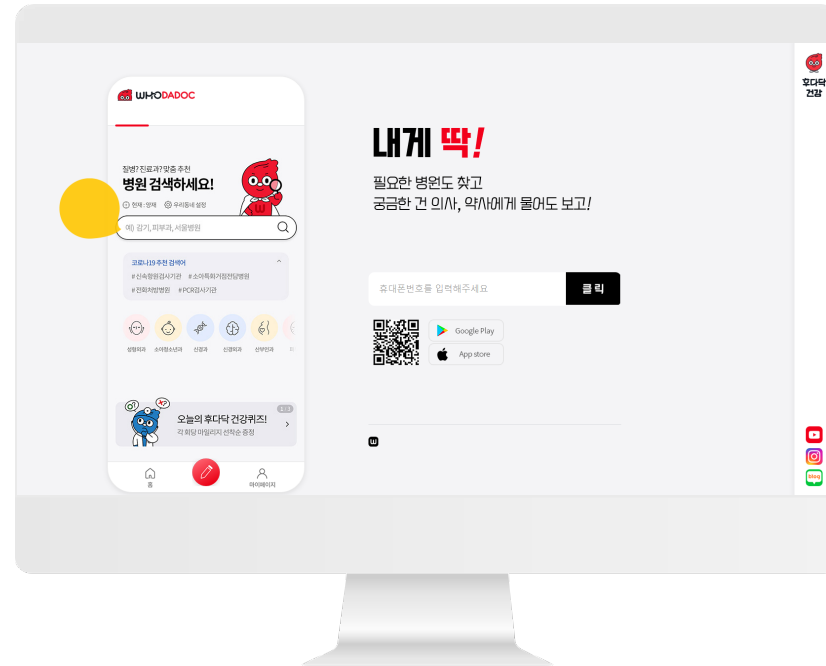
WHODADOC

질병? 진료과? 맞춤 추천
병원 검색하세요!

현재 : 영재  우리동네 설정

예) 감기, 피부과, 서울병원

코로나19 추천 검색어
# 신속항원검사기관 # 소아특화거점전담병원
# 전화처방병원 # PCR검사기관

성형외과 소아청소년과 신경과 신경외과 산부인과

오늘의 후다닥 건강퀴즈!
각 회당 마일리지 선착순 증정

홈 마이페이지

내게 딱!
필요한 병원도 찾고
궁금한 건 의사, 약사에게 물어도 보고!

휴대폰번호를 입력해주세요
클릭

Google Play
App store

후다닥 건강

blog